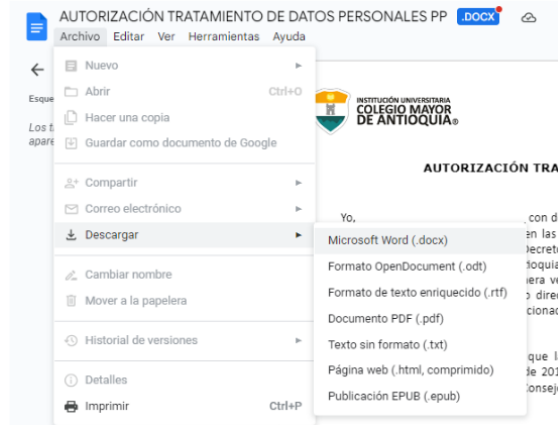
AUTORIZACIÓN TRATAMIENTO DE DATOS PERSONALES PP .DOCX

Archivo Editar Ver Herramientas Ayuda

Esque

Los t
apare

Nuevo
Abrir Ctrl+O
Hacer una copia
Guardar como documento de Google

Compartir
Correo electrónico
Descargar

Cambiar nombre
Mover a la papelera

Historial de versiones

Detalles
Imprimir Ctrl+P

Microsoft Word (.docx)
Formato OpenDocument (.odt)
Formato de texto enriquecido (.rtf)
Documento PDF (.pdf)
Texto sin formato (.txt)
Página web (.html, comprimido)
Publicación EPUB (.epub)

INSTITUCIÓN UNIVERSITARIA
COLEGIO MAYOR
DE ANTIOQUIA®

AUTORIZACIÓN TRA

Yo, , con d
en las
Decret
tioquia
era v
o direc
cionac

que l
de 201
onsej